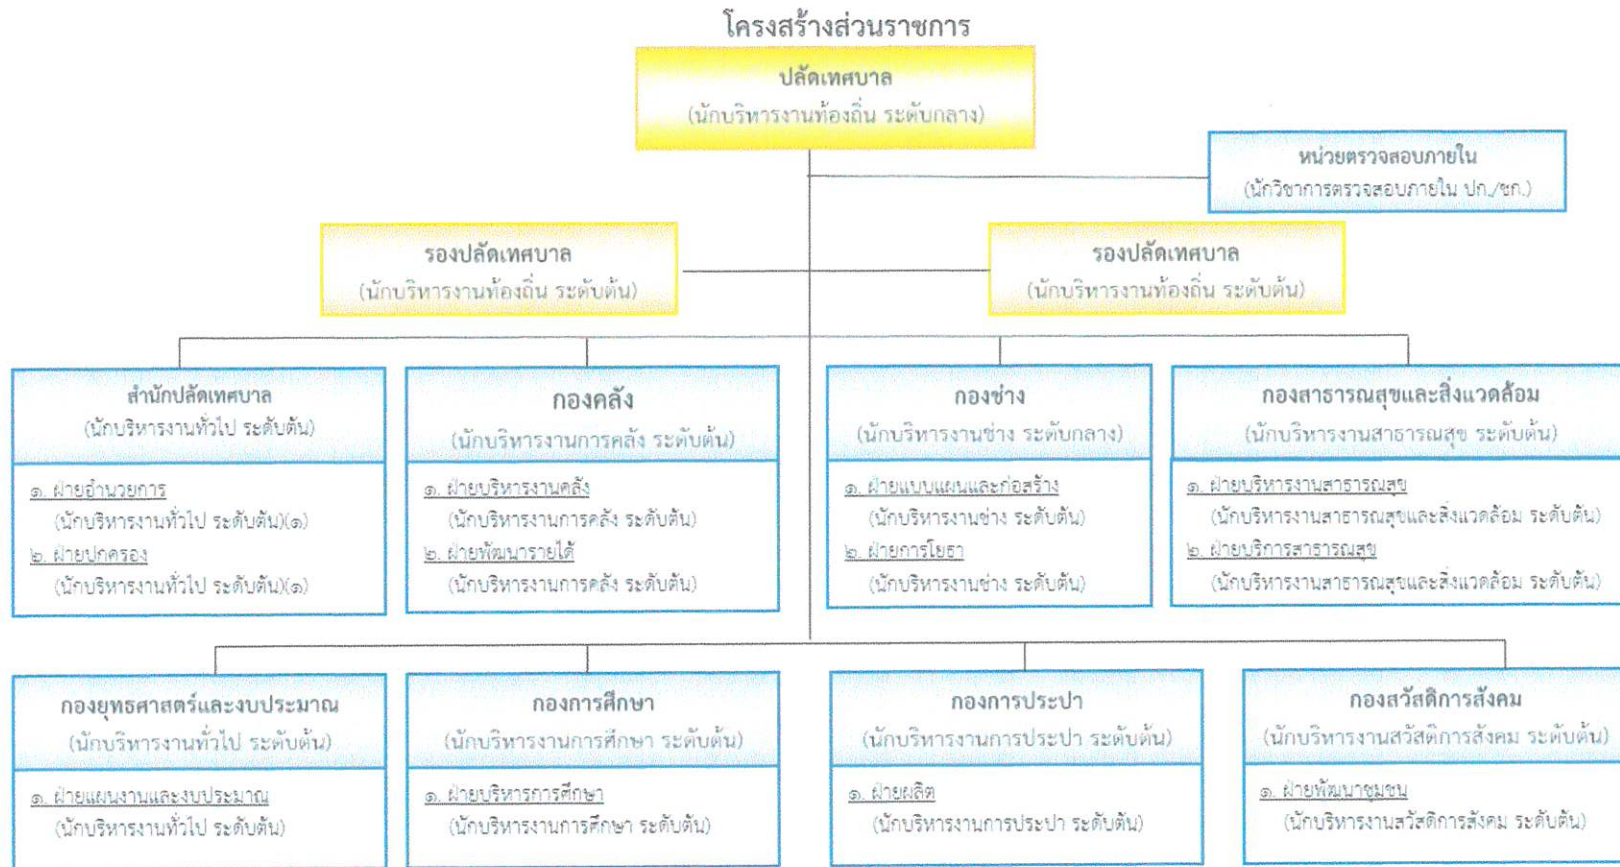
โครงสร้างส่วนราชการ

ปลัดเทศบาล
(นักบริหารงานท้องถิ่น ระดับกลาง)

หน่วยตรวจสอบภายใน
(นักวิชาการตรวจสอบภายใน ปก./ชก.)

รองปลัดเทศบาล
(นักบริหารงานท้องถิ่น ระดับต้น)

รองปลัดเทศบาล
(นักบริหารงานท้องถิ่น ระดับต้น)

สำนักปลัดเทศบาล
(นักบริหารงานทั่วไป ระดับต้น)

๑. ฝ่ายอำนวยการ
(นักบริหารงานทั่วไป ระดับต้น)(๑)
๒. ฝ่ายปกครอง
(นักบริหารงานทั่วไป ระดับต้น)(๑)

กองคลัง
(นักบริหารงานการคลัง ระดับต้น)

๑. ฝ่ายบริหารงานคลัง
(นักบริหารงานการคลัง ระดับต้น)
๒. ฝ่ายพัฒนารายได้
(นักบริหารงานการคลัง ระดับต้น)

กองช่าง
(นักบริหารงานช่าง ระดับกลาง)

๑. ฝ่ายแบบแผนและก่อสร้าง
(นักบริหารงานช่าง ระดับต้น)
๒. ฝ่ายการโยธา
(นักบริหารงานช่าง ระดับต้น)

กองสาธารณสุขและสิ่งแวดล้อม
(นักบริหารงานสาธารณสุข ระดับต้น)

๑. ฝ่ายบริหารงานสาธารณสุข
(นักบริหารงานสาธารณสุขและสิ่งแวดล้อม ระดับต้น)
๒. ฝ่ายบริการสาธารณสุข
(นักบริหารงานสาธารณสุขและสิ่งแวดล้อม ระดับต้น)

กองยุทธศาสตร์และงบประมาณ
(นักบริหารงานทั่วไป ระดับต้น)

๑. ฝ่ายแผนงานและงบประมาณ
(นักบริหารงานทั่วไป ระดับต้น)

กองการศึกษา
(นักบริหารงานการศึกษา ระดับต้น)

๑. ฝ่ายบริหารการศึกษา
(นักบริหารงานการศึกษา ระดับต้น)

กองการประปา
(นักบริหารงานการประปา ระดับต้น)

๑. ฝ่ายผลิต
(นักบริหารงานการประปา ระดับต้น)

กองสวัสดิการสังคม
(นักบริหารงานสวัสดิการสังคม ระดับต้น)

๑. ฝ่ายพัฒนาชุมชน
(นักบริหารงานสวัสดิการสังคม ระดับต้น)